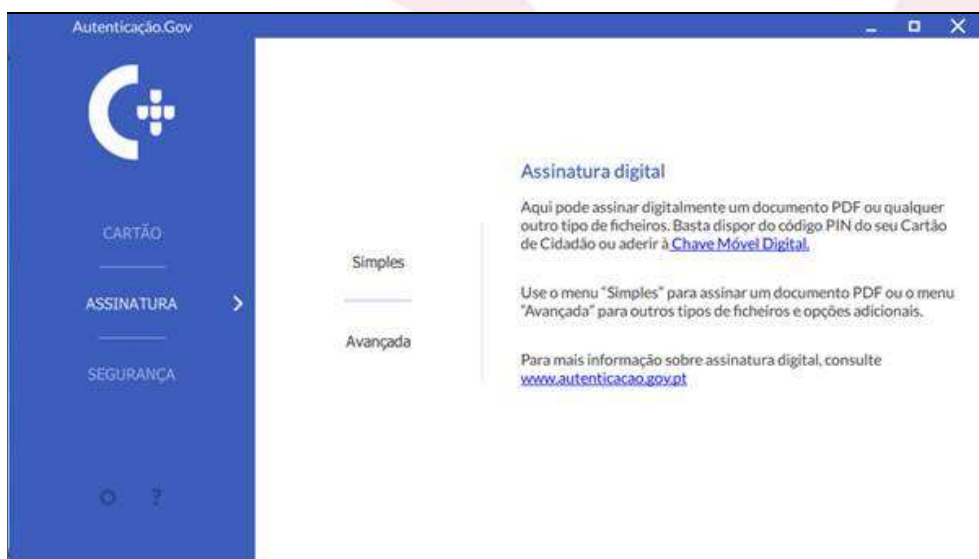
Autenticação.Gov

CARTÃO

ASSINATURA

SEGURANÇA

Simples

Avançada

Assinatura digital

Aqui pode assinar digitalmente um documento PDF ou qualquer outro tipo de ficheiros. Basta dispor do código PIN do seu Cartão de Cidadão ou aderir à Chave Móvel Digital.

Use o menu "Simples" para assinar um documento PDF ou o menu "Avançada" para outros tipos de ficheiros e opções adicionais.

Para mais informação sobre assinatura digital, consulte www.autenticacao.gov.pt